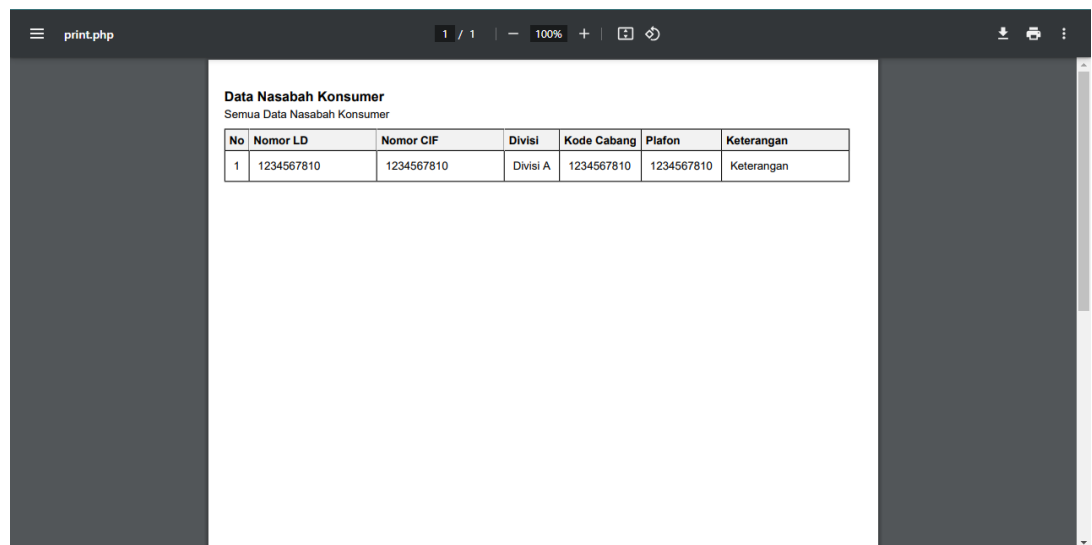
print.php

1 / 1 100%

Data Nasabah Konsumer

Semua Data Nasabah Konsumer

| No | Nomor LD | Nomor CIF | Divisi | Kode Cabang | Plafon | Keterangan |
|---|---|---|---|---|---|---|
| 1 | 1234567810 | 1234567810 | Divisi A | 1234567810 | 1234567810 | Keterangan |